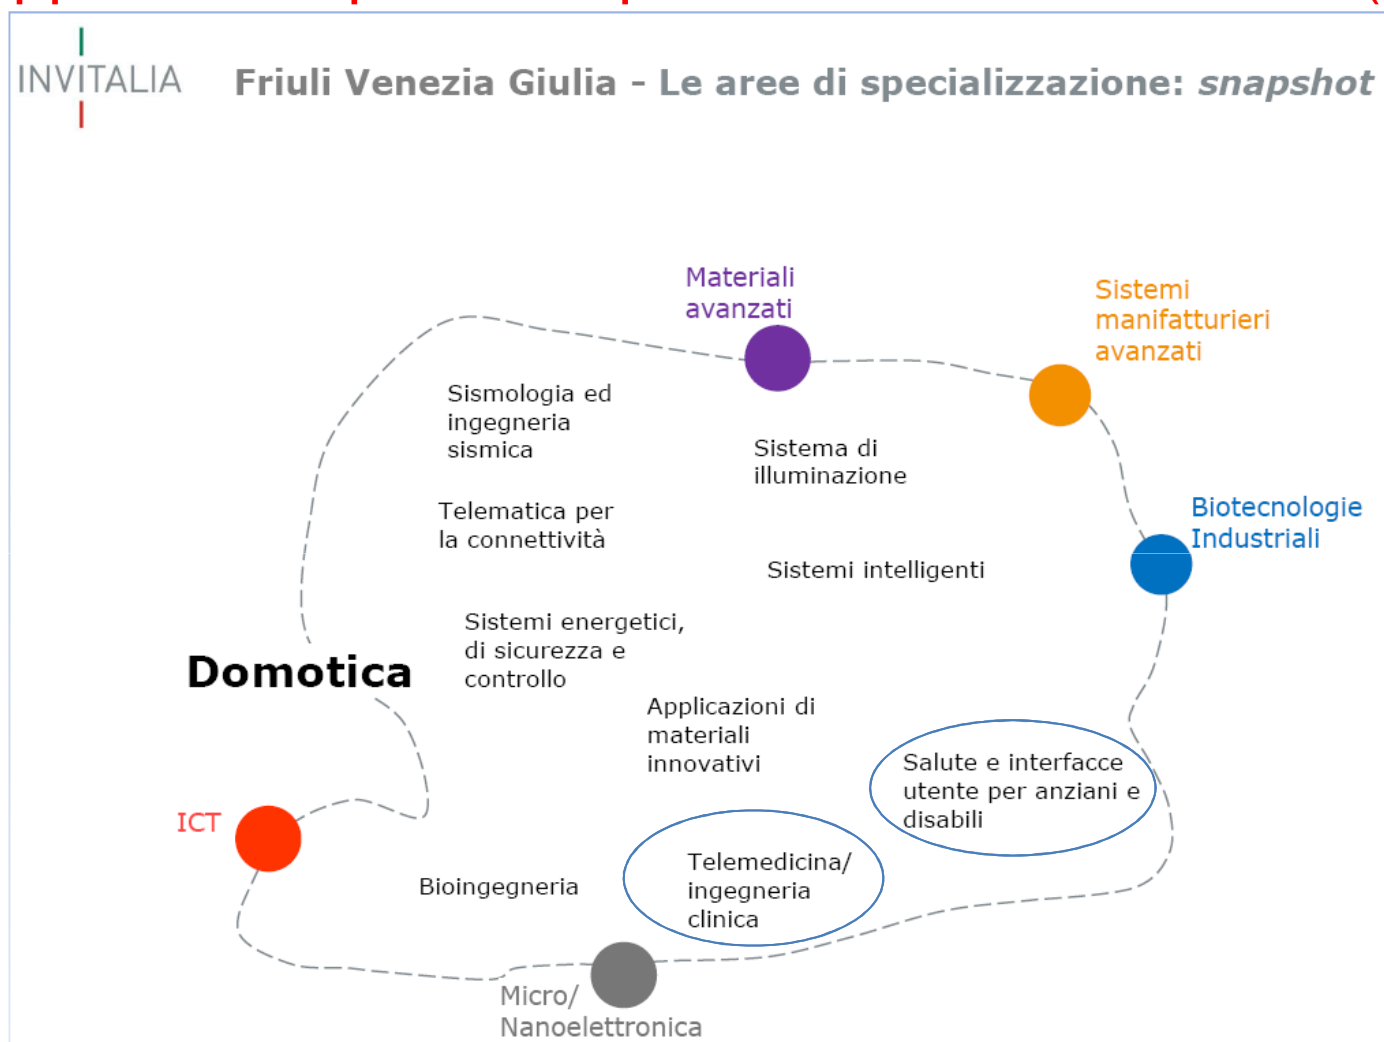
INVITALIA

Friuli Venezia Giulia - Le aree di specializzazione: *snapshot*

Materiali avanzati

Sistemi manifatturieri avanzati

Biotecnologie Industriali

Sismologia ed ingegneria sismica

Sistema di illuminazione

Telematica per la connettività

Sistemi intelligenti

Sistemi energetici, di sicurezza e controllo

Domotica

Applicazioni di materiali innovativi

Salute e interfacce utente per anziani e disabili

ICT

Telemedicina/ ingegneria clinica

Bioingegneria

Micro/ Nanoelettronica